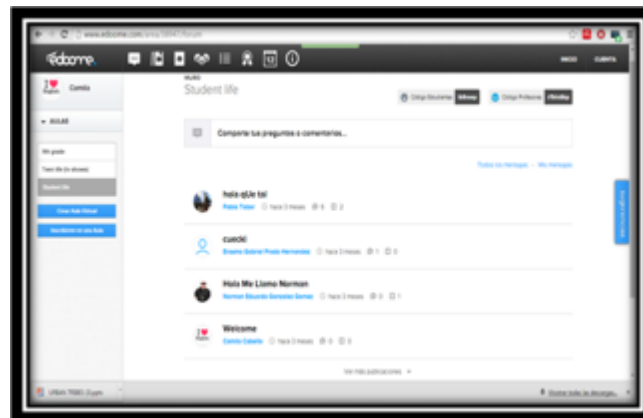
www.edoome.com/area/38647/forum

edoome

INICIO CUENTA

Camila

AULAS

Mi grado

Teen life (in eduwe)

Student life

Crear Aula Virtual

Inscribirme en una Aula

AULAS

Student life

Código Estudiantes

Código Profesores

Comparte tus preguntas o comentarios...

Todos los mensajes · Mis mensajes

hola qUe tal

Pablo Tobar · hace 3 meses · 6 · 2

cuecki

Ernesto Gabriel Prado Hernandez · hace 3 meses · 1 · 0

Hola Me Llamo Normon

Norman Eduardo Gonzalez Gomez · hace 3 meses · 0 · 1

Welcome

Camila Cabello · hace 3 meses · 0 · 0

Ver más publicaciones

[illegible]